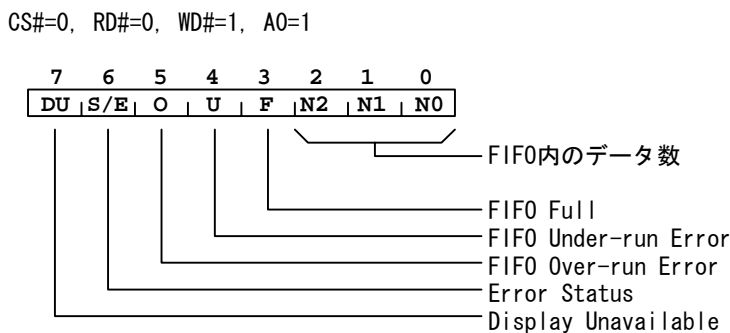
CS#=0, RD#=0, WD#=1, A0=1

| 7 | 6 | 5 | 4 | 3 | 2 | 1 | 0 |
|---|---|---|---|---|---|---|---|
| DU | S/E | O | U | F | N2 | N1 | N0 |

FIFO内のデータ数

FIFO Full

FIFO Under-run Error

FIFO Over-run Error

Error Status

Display Unavailable